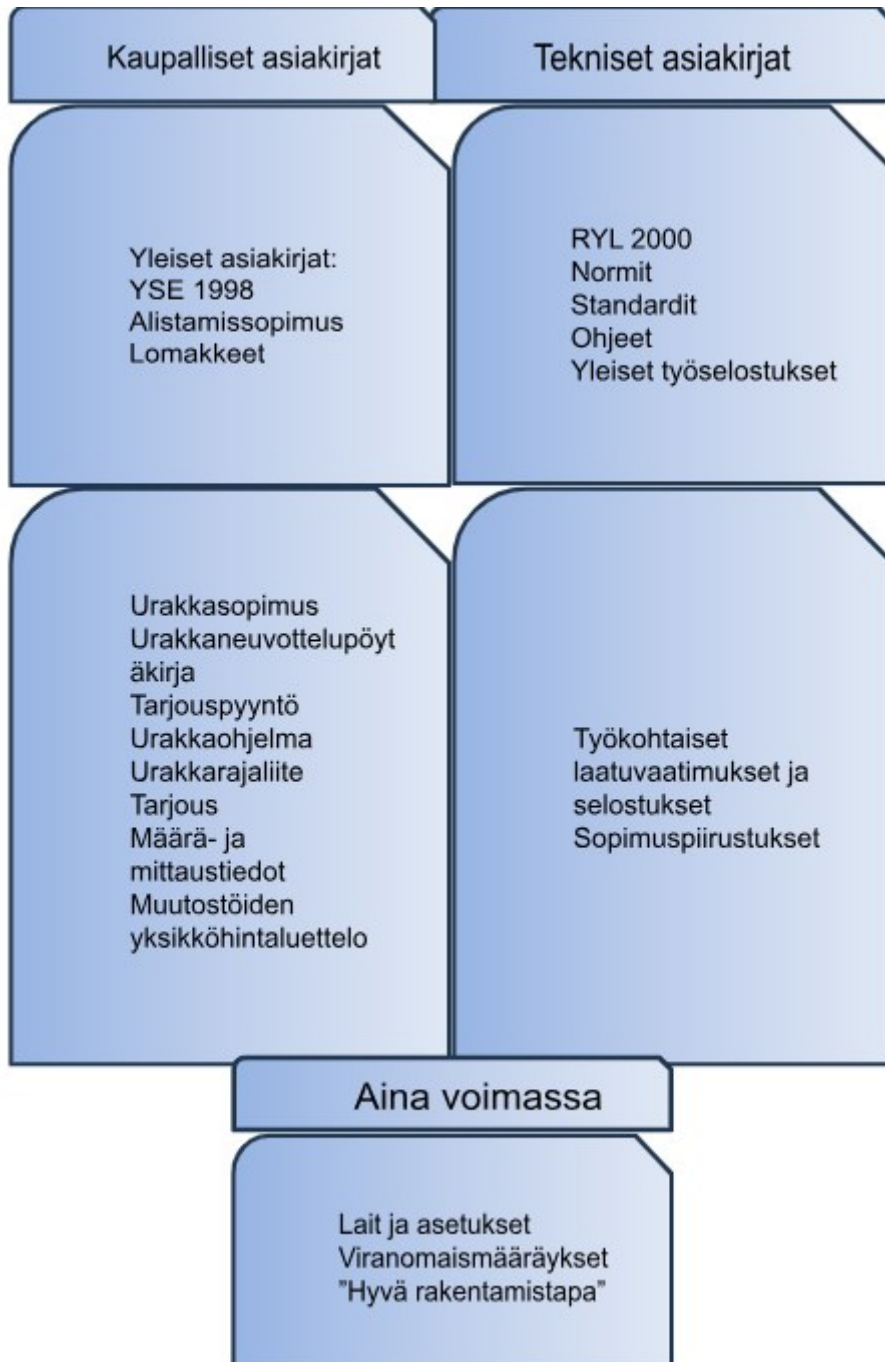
Kaupalliset asiakirjat

Tekniset asiakirjat

Yleiset asiakirjat:
YSE 1998
Alistamissopimus
Lomakkeet

RYL 2000
Normit
Standardit
Ohjeet
Yleiset työselostukset

Urakkasopimus
Urakkaneuvottelupöytäkirja
Tarjouspyyntö
Urakkaohjelma
Urakkarajaliite
Tarjous
Määrä- ja mittaustiedot
Muutostöiden yksikköhintaluettelo

Työkohtaiset laatuvaatimukset ja selostukset
Sopimuspiirustukset

Aina voimassa

Lait ja asetukset
Viranomaismääräykset
"Hyvä rakentamistapa"